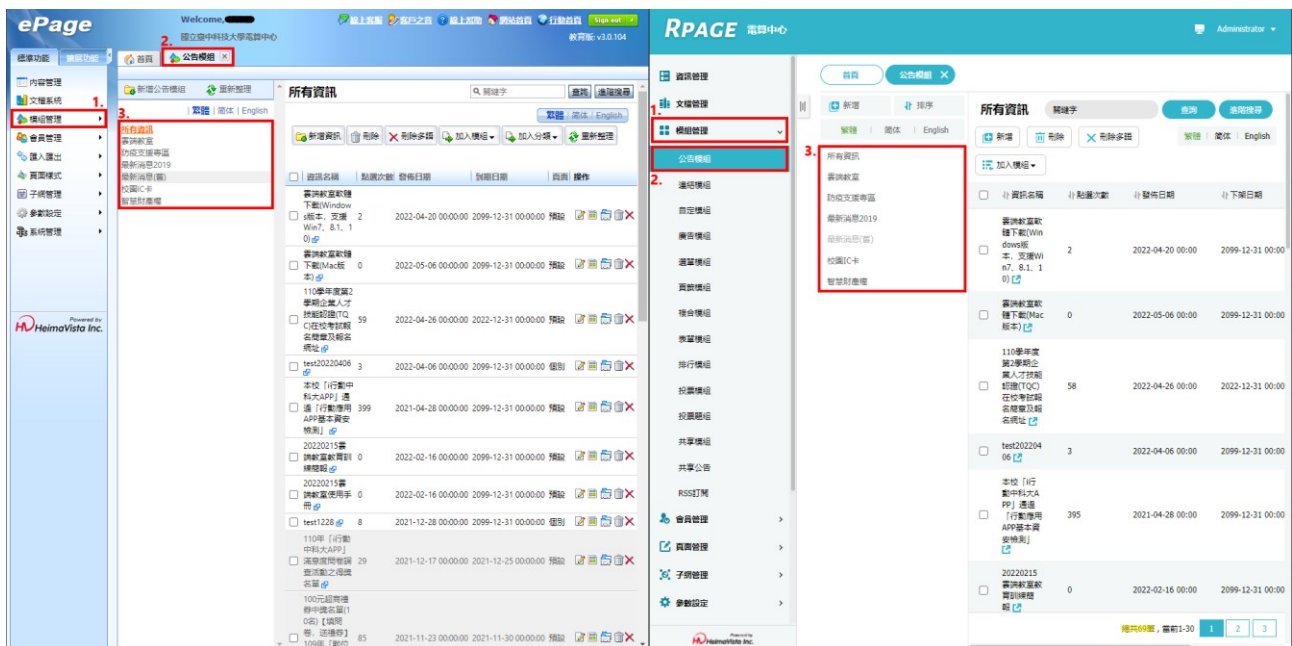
ePage
Welcome,
國立臺中科技大學電算中心
線上客服 客戶之音 線上説明 網站首頁 行動首頁 Sign out
教育版: v3.0.104
標準功能 擴展功能
首頁 公告模組 ×
2.
內容管理
文檔系統
1.
模組管理
會員管理
匯入匯出
頁面樣式
子網管理
參數設定
系統管理
Powered by HeimaVista Inc.
新增公告模組 重新整理
繁體 | 简体 | English
3.
所有資訊
書訊教室
防疫支援專區
最新消息2019
最新消息(舊)
校園IC卡
智慧財產權
所有資訊
關鍵字 查詢 進階搜尋
繁體 | 简体 | English
新增資訊 刪除 刪除多語 加入模組 加入分類 重新整理

| | 資訊名稱 | 點選次數 | 發佈日期 | 到期日期 | 頁面 | 操作 |
|---|---|---|---|---|---|---|
| | 書訊教室軟體下載(Windows版本, 支援Win7、8.1、10) | 2 | 2022-04-20 00:00:00 | 2099-12-31 00:00:00 | 預設 | |
| | 書訊教室軟體下載(Mac版本) | 0 | 2022-05-06 00:00:00 | 2099-12-31 00:00:00 | 預設 | |
| | 110學年度第2學期企業人才技能認證(TQC)在校考試報名看板及報名網址 | 59 | 2022-04-26 00:00:00 | 2022-12-31 00:00:00 | 預設 | |
| | test20220406 | 3 | 2022-04-06 00:00:00 | 2099-12-31 00:00:00 | 個別 | |
| | 本校「i行動中科大APP」通過「行動應用APP基本資安檢測」 | 399 | 2021-04-28 00:00:00 | 2099-12-31 00:00:00 | 預設 | |
| | 20220215書訊教室教育訓練簡報 | 0 | 2022-02-16 00:00:00 | 2099-12-31 00:00:00 | 預設 | |
| | 20220215書訊教室使用手冊 | 0 | 2022-02-16 00:00:00 | 2099-12-31 00:00:00 | 預設 | |
| | test1228 | 8 | 2021-12-28 00:00:00 | 2099-12-31 00:00:00 | 個別 | |
| | 110年「i行動中科大APP」滿意度問卷調查活動之得獎名單 | 29 | 2021-12-17 00:00:00 | 2021-12-25 00:00:00 | 預設 | |
| | 100元超商禮券中獎名單(10名)【填問卷、送禮券】109年「數位 | 85 | 2021-11-23 00:00:00 | 2021-11-30 00:00:00 | 預設 | |

RPAGE 電算中心
Administrator
資訊管理
文檔管理
1.
模組管理
2.
公告模組
連結模組
自定模組
廣告模組
選單模組
頁簽模組
複合模組
表單模組
排行模組
投票模組
投票題組
共享模組
共享公告
RSS訂閱
會員管理
頁面管理
子網管理
參數設定
Powered by HeimaVista Inc.
首頁 公告模組 ×
新增 排序
繁體 | 简体 | English
3.
所有資訊
書訊教室
防疫支援專區
最新消息2019
最新消息(舊)
校園IC卡
智慧財產權
所有資訊 關鍵字 查詢 進階搜尋
新增 刪除 刪除多語 繁體 | 简体 | English
加入模組

| | 資訊名稱 | 點選次數 | 發佈日期 | 下架日期 |
|---|---|---|---|---|
| | 書訊教室軟體下載(Windows版本, 支援Win7、8.1、10) | 2 | 2022-04-20 00:00 | 2099-12-31 00:00 |
| | 書訊教室軟體下載(Mac版本) | 0 | 2022-05-06 00:00 | 2099-12-31 00:00 |
| | 110學年度第2學期企業人才技能認證(TQC)在校考試報名看板及報名網址 | 58 | 2022-04-26 00:00 | 2022-12-31 00:00 |
| | test20220406 | 3 | 2022-04-06 00:00 | 2099-12-31 00:00 |
| | 本校「i行動中科大APP」通過「行動應用APP基本資安檢測」 | 395 | 2021-04-28 00:00 | 2099-12-31 00:00 |
| | 20220215書訊教室教育訓練簡報 | 0 | 2022-02-16 00:00 | 2099-12-31 00:00 |

總共69筆，當前1-30 1 2 3